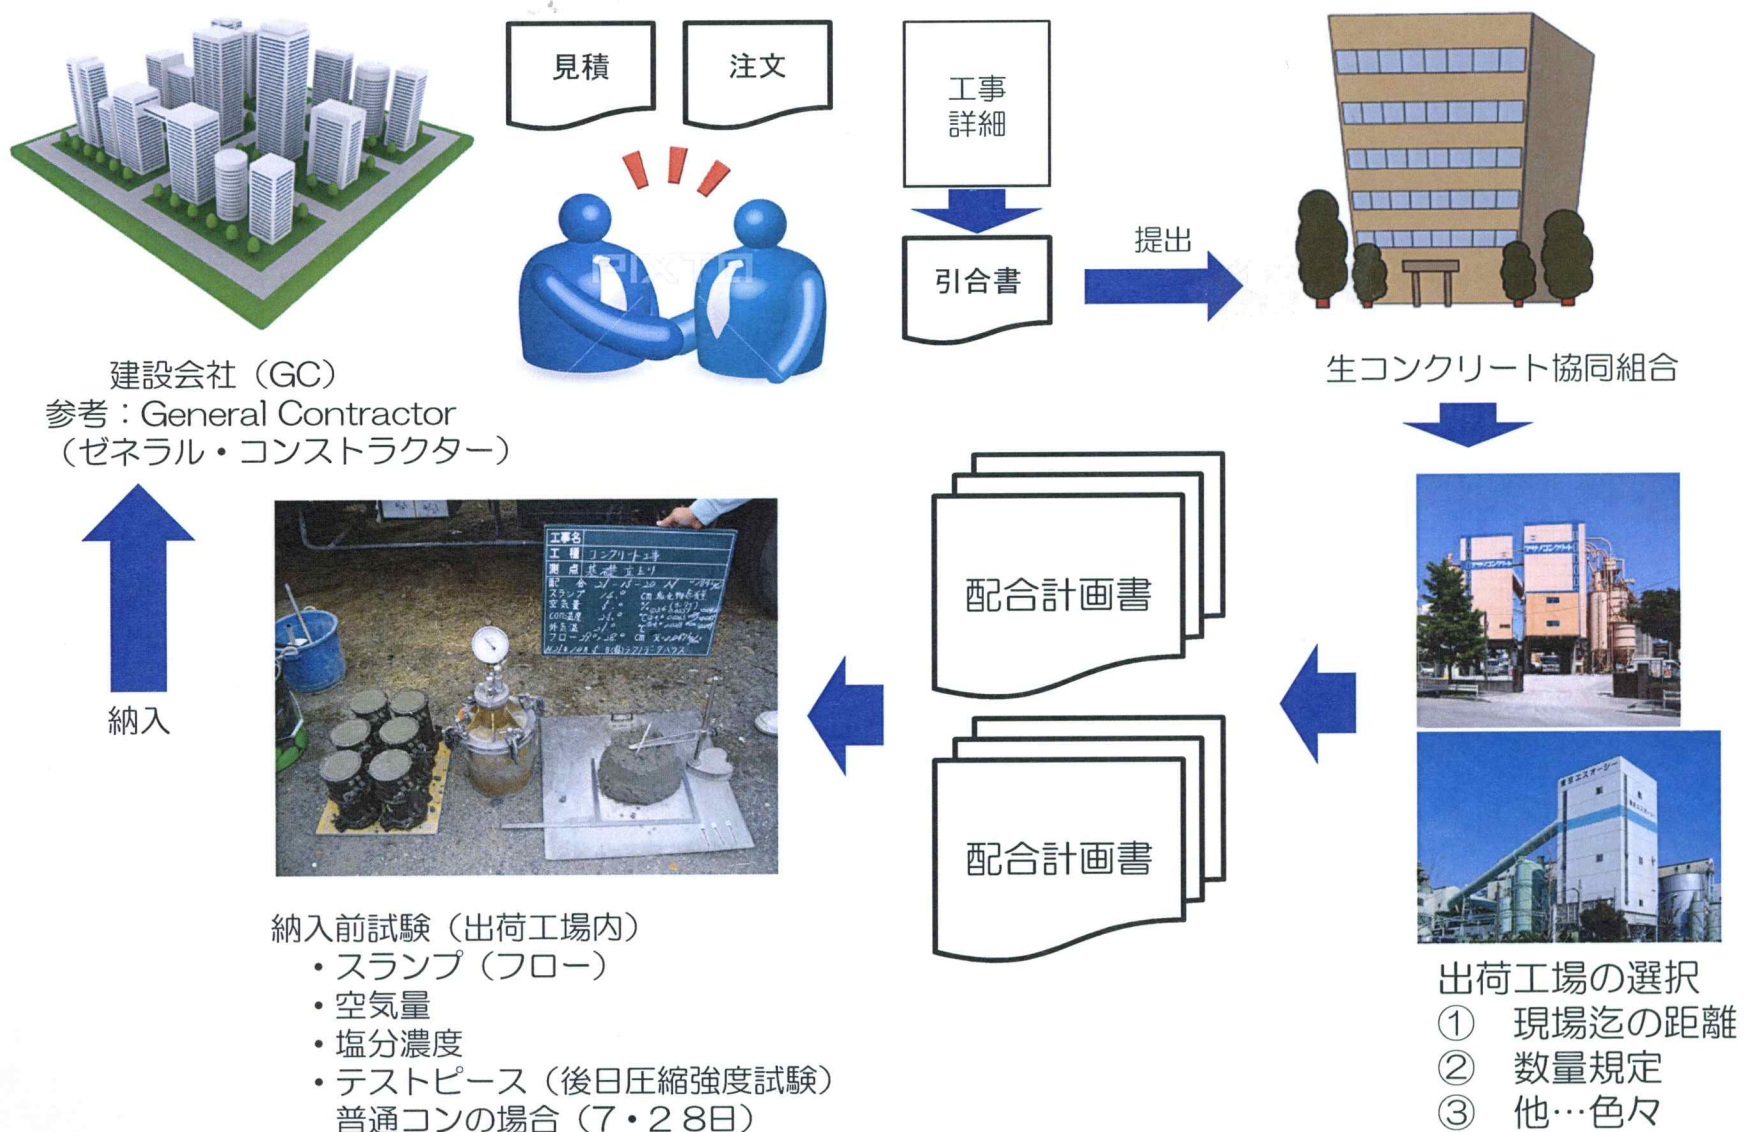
見積

注文

工事
詳細

引合書

提出

建設会社（GC）
参考：General Contractor
（ゼネラル・コンストラクター）

生コンクリート協同組合

納入

工事名
工　種　コンクリート工事
測　点　基礎立上り
配　合　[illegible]
スランプ　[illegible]
空気量　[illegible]
CON温度　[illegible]
外気温　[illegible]
フロー　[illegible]

配合計画書

配合計画書

納入前試験（出荷工場内）
・スランプ（フロー）
・空気量
・塩分濃度
・テストピース（後日圧縮強度試験）
普通コンの場合（7・28日）

出荷工場の選択
① 現場迄の距離
② 数量規定
③ 他…色々